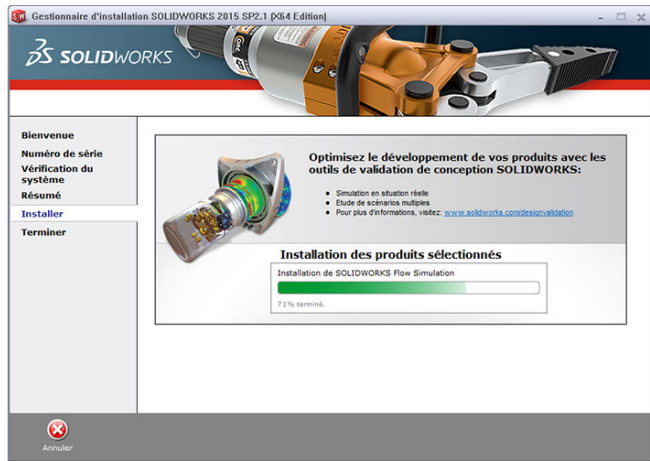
Gestionnaire d'installation SOLIDWORKS 2015 SP2.1 (X64 Edition)

SOLIDWORKS

Bienvenue
Numéro de série
Vérification du système
Résumé
Installer
Terminer

Optimisez le développement de vos produits avec les outils de validation de conception SOLIDWORKS:

- Simulation en situation réelle
- Etude de scénarios multiples
- Pour plus d'informations, visitez: www.solidworks.com/designvalidation

Installation des produits sélectionnés

Installation de SOLIDWORKS Flow Simulation

71% terminé.

Annuler